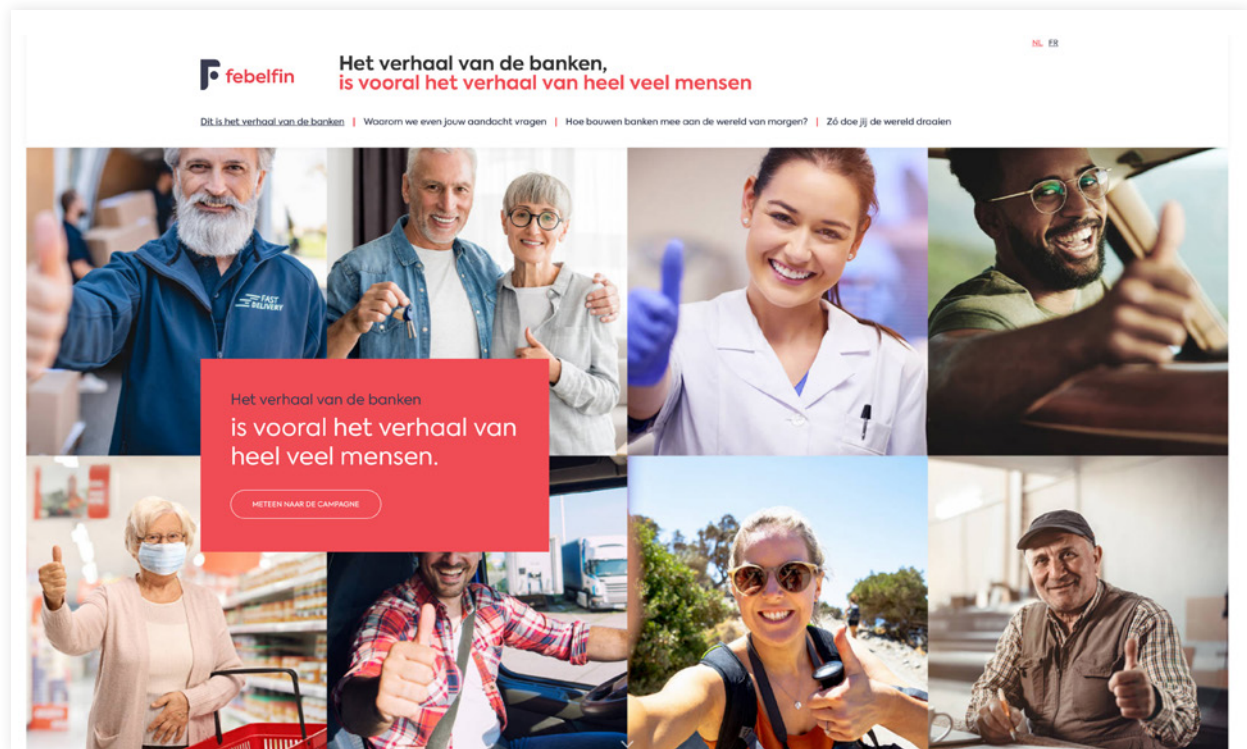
febelfin

Het verhaal van de banken,
is vooral het verhaal van heel veel mensen

NL FR

Dit is het verhaal van de banken | Waarom we even jouw aandacht vragen | Hoe bouwen banken mee aan de wereld van morgen? | Zó doe jij de wereld draaien

FAST DELIVERY

Het verhaal van de banken
is vooral het verhaal van heel veel mensen.

METEEN NAAR DE CAMPAGNE